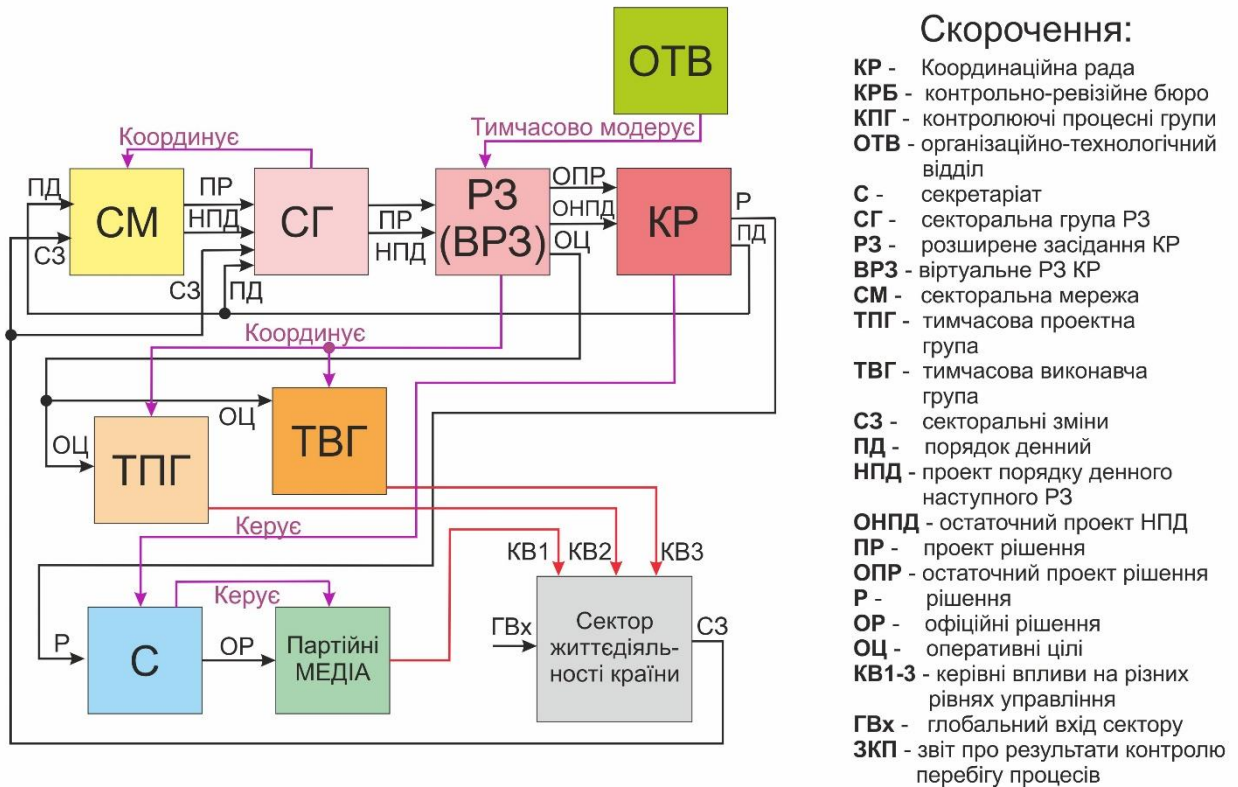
ОТВ

Координує

Тимчасово модерує

ПД
СЗ
СМ
ПР
НПД
СГ
ПР
НПД
СЗ
ПД
РЗ (ВРЗ)
ОПР
ОНПД
ОЦ
КР
Р
ПД

Координує

ОЦ
ТВГ
ОЦ
ТПГ

Керує

КВ1 КВ2 КВ3

Р
С
Керує
ОР
Партійні МЕДІА
ГВх
Сектор життєдіяльності країни
СЗ

Скорочення:
КР - Координаційна рада
КРБ - контрольно-ревізійне бюро
КПГ - контролюючі процесні групи
ОТВ - організаційно-технологічний відділ
С - секретаріат
СГ - секторальна група РЗ
РЗ - розширене засідання КР
ВРЗ - віртуальне РЗ КР
СМ - секторальна мережа
ТПГ - тимчасова проектна група
ТВГ - тимчасова виконавча група
СЗ - секторальні зміни
ПД - порядок денний
НПД - проект порядку денного наступного РЗ
ОНПД - остаточний проект НПД
ПР - проект рішення
ОПР - остаточний проект рішення
Р - рішення
ОР - офіційні рішення
ОЦ - оперативні цілі
КВ1-3 - керівні впливи на різних рівнях управління
ГВх - глобальний вхід сектору
ЗКП - звіт про результати контролю перебігу процесів